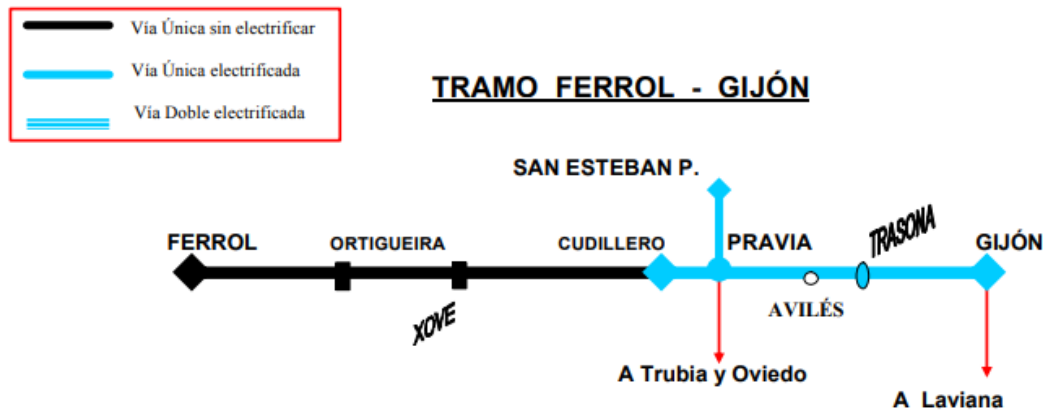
Vía Única sin electrificar
Vía Única electrificada
Vía Doble electrificada

TRAMO FERROL - GIJÓN

SAN ESTEBAN P.

FERROL
ORTIGUEIRA
CUDILLERO
PRAVIA
TRASONA
GIJÓN

XOVE
AVILÉS

A Trubia y Oviedo
A Laviana